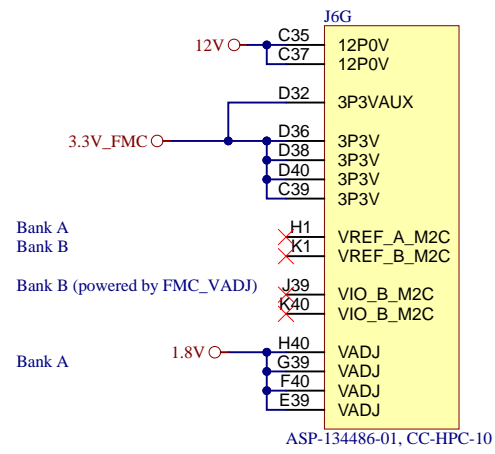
J6G

12V C35 12P0V
C37 12P0V

D32 3P3VAUX

3.3V_FMC D36 3P3V
D38 3P3V
D40 3P3V
C39 3P3V

Bank A H1 VREF_A_M2C
Bank B K1 VREF_B_M2C

Bank B (powered by FMC_VADJ) J39 VIO_B_M2C
K40 VIO_B_M2C

Bank A 1.8V H40 VADJ
G39 VADJ
F40 VADJ
E39 VADJ

ASP-134486-01, CC-HPC-10